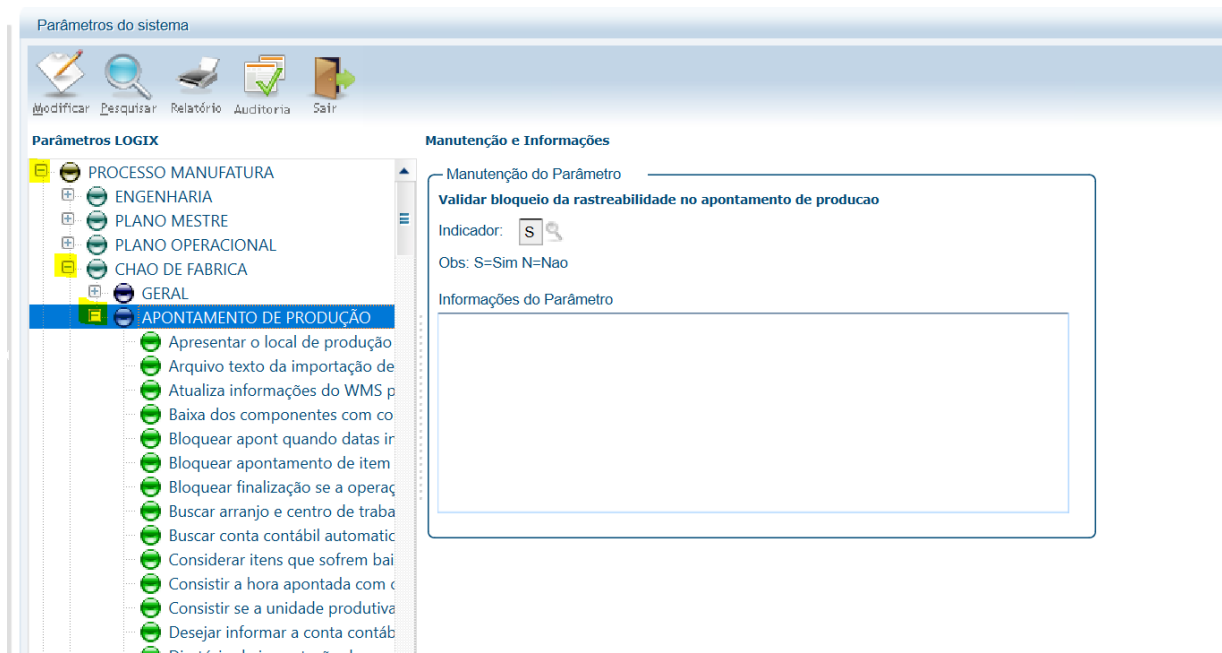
Parâmetros do sistema

Modificar Pesquisar Relatório Auditoria Sair

Parâmetros LOGIX

PROCESSO MANUFATURA
ENGENHARIA
PLANO MESTRE
PLANO OPERACIONAL
CHAO DE FABRICA
GERAL
APONTAMENTO DE PRODUÇÃO
Apresentar o local de produção
Arquivo texto da importação de
Atualiza informações do WMS p
Baixa dos componentes com co
Bloquear apont quando datas ir
Bloquear apontamento de item
Bloquear finalização se a operaç
Buscar arranjo e centro de traba
Buscar conta contábil automatic
Considerar itens que sofrem bai
Consistir a hora apontada com c
Consistir se a unidade produtiva
Desejar informar a conta contáb
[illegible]

Manutenção e Informações

Manutenção do Parâmetro
Validar bloqueio da rastreabilidade no apontamento de producao
Indicador: S
Obs: S=Sim N=Nao
Informações do Parâmetro